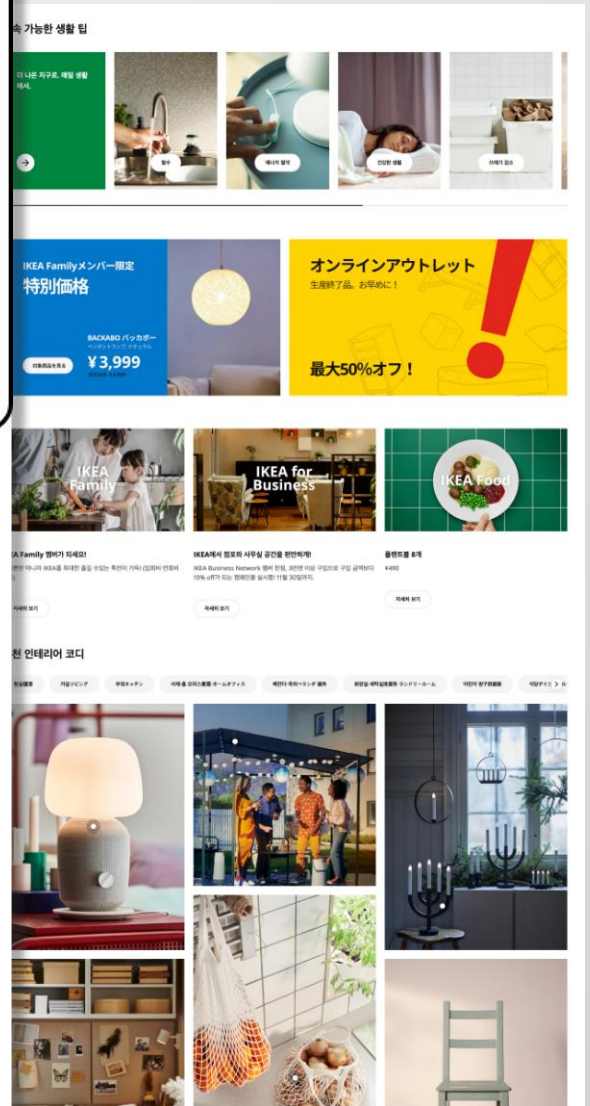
속 가능한 생활 팁

더 나은 지구로, 매일 생활에서.

절수

에너지 절약

건강한 생활

쓰레기 감소

IKEA Familyメンバー限定
特別価格

BACKABO バッカボー
ペンダントランプ, ナチュラル

¥3,999

対象商品を見る

オンラインアウトレット
生産終了品、お早めに！

最大50%オフ！

IKEA Family

IKEA for Business

IKEA Food

A Family 멤버가 되세요!

IKEA에서 합리적 사무실 공간을 완성하세요!

IKEA Business Network 멤버 한정, 30만원 이상 구입으로 구입 금액보다 10% off가 되는 캠페인을 실시중! 11월 30일까지.

자세히 보기

자세히 보기

미트볼 8개

¥490

자세히 보기

천 인테리어 코디

거실/리빙

부엌/キッチン

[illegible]

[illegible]

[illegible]

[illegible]

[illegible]